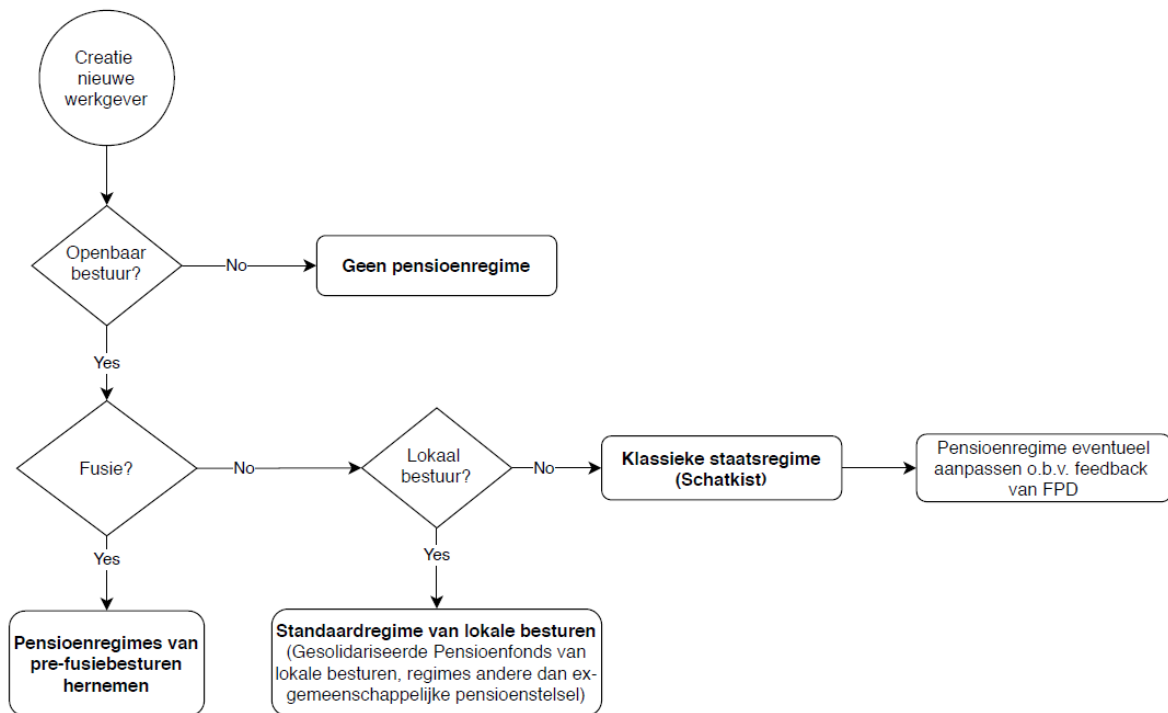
Creatie nieuwe werkgever

Openbaar bestuur?

No

Geen pensioenregime

Yes

Fusie?

No

Lokaal bestuur?

No

Klassieke staatsregime (Schatkist)

Pensioenregime eventueel aanpassen o.b.v. feedback van FPD

Yes

Pensioenregimes van pre-fusiebesturen hernemen

Yes

Standaardregime van lokale besturen (Gesolidariseerde Pensioenfonds van lokale besturen, regimes andere dan ex-gemeenschappelijke pensioenstelsel)